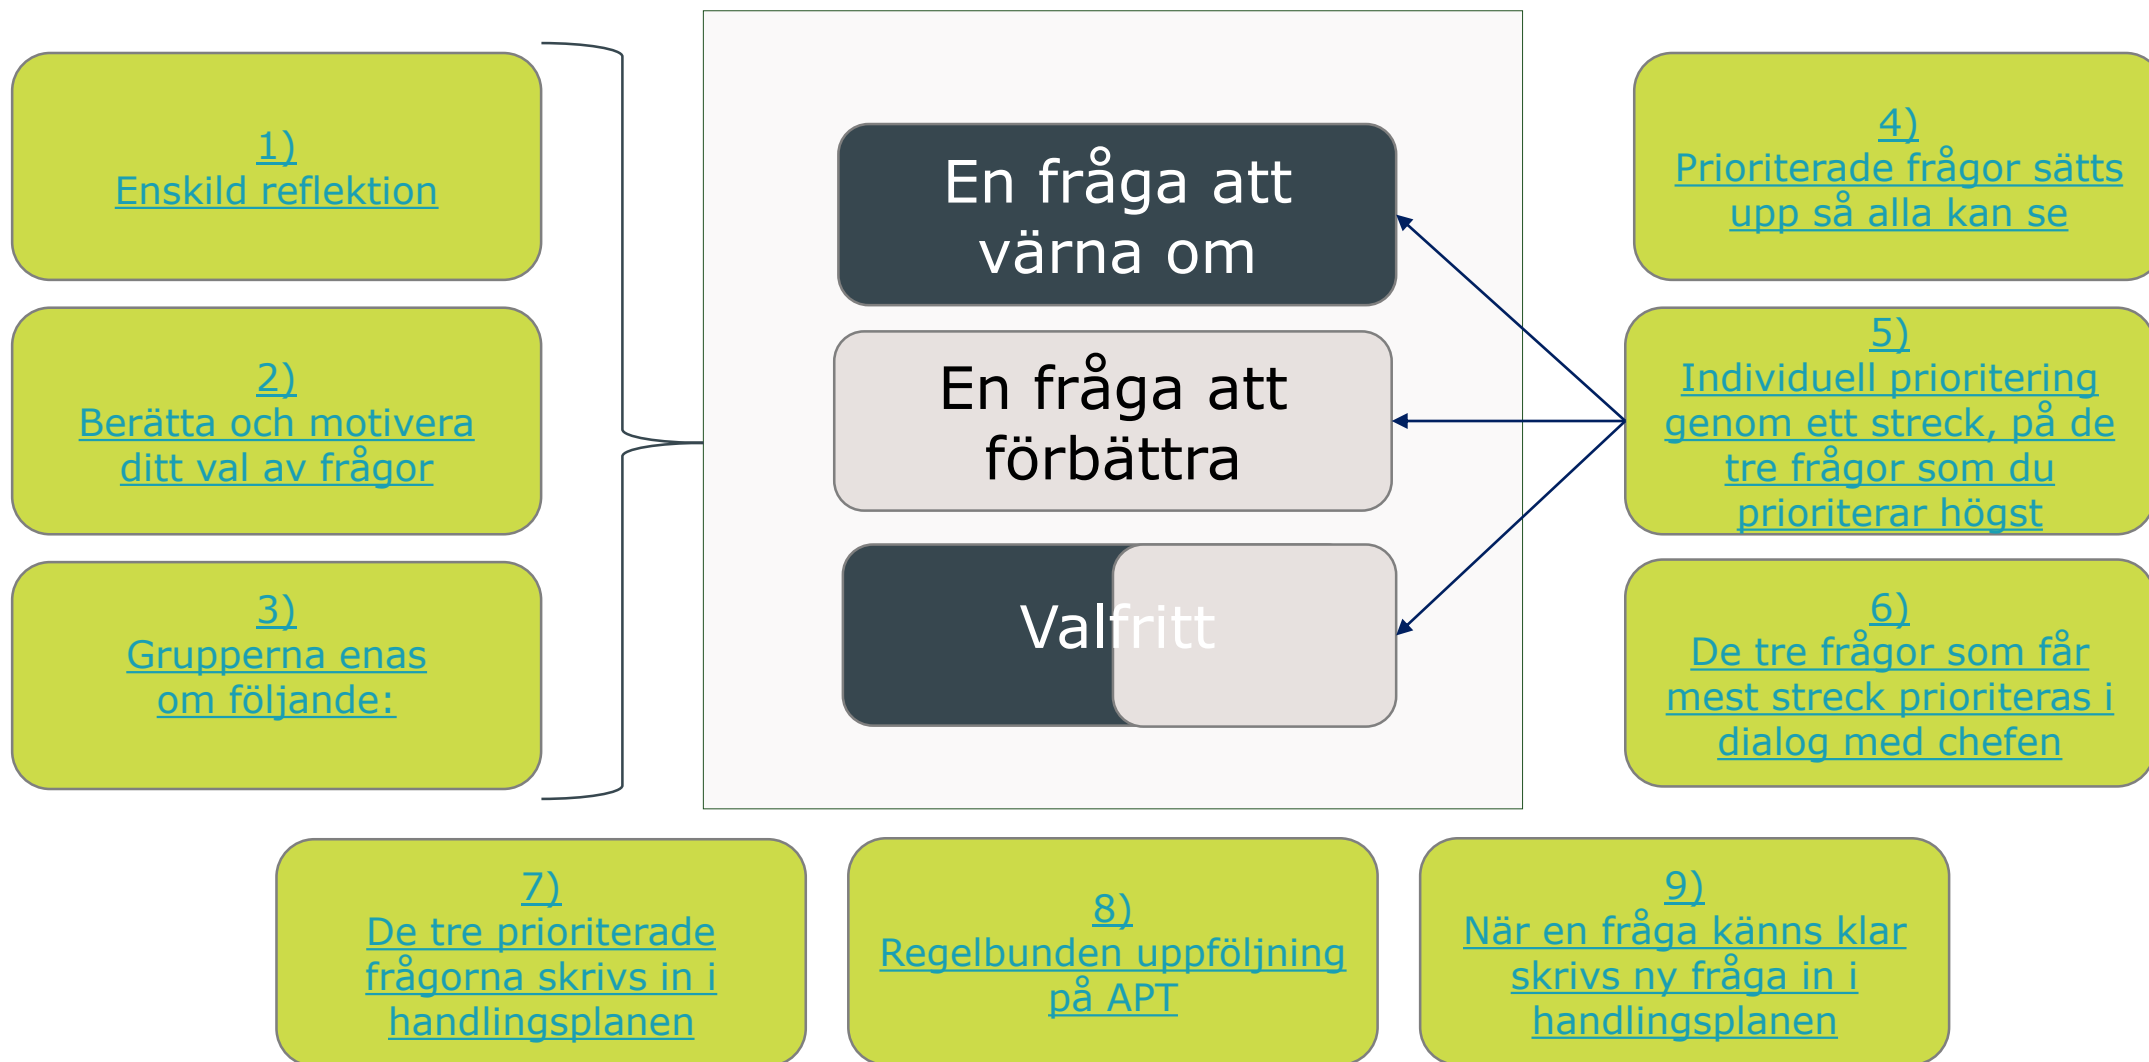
1)
Enskild reflektion

2)
Berätta och motivera ditt val av frågor

3)
Grupperna enas om följande:

En fråga att värna om

En fråga att förbättra

Valfritt

4)
Prioriterade frågor sätts upp så alla kan se

5)
Individuell prioritering genom ett streck, på de tre frågor som du prioriterar högst

6)
De tre frågor som får mest streck prioriteras i dialog med chefen

7)
De tre prioriterade frågorna skrivs in i handlingsplanen

8)
Regelbunden uppföljning på APT

9)
När en fråga känns klar skrivs ny fråga in i handlingsplanen